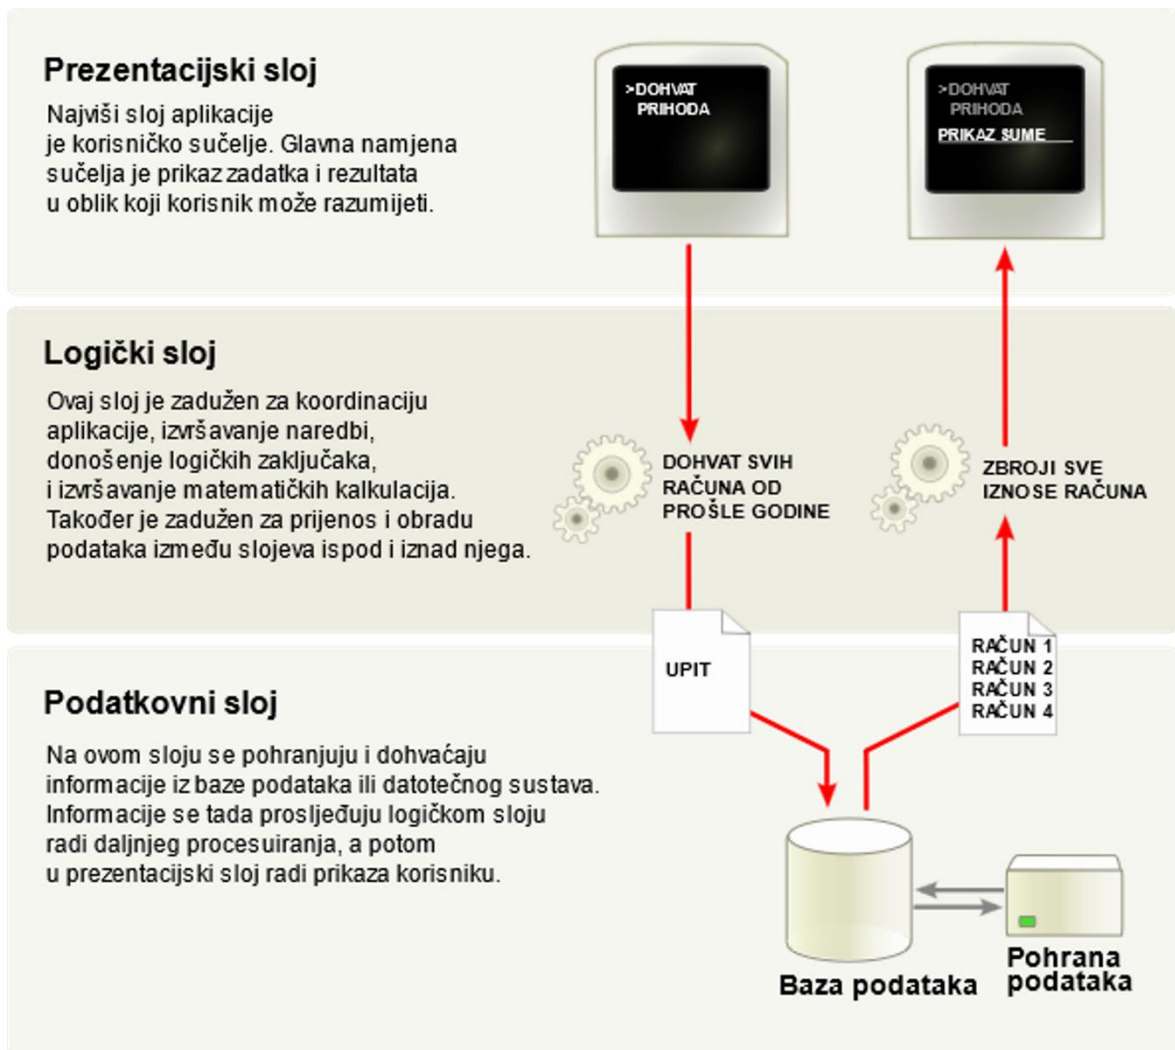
Prezentacijski sloj

Najviši sloj aplikacije je korisničko sučelje. Glavna namjena sučelja je prikaz zadatka i rezultata u oblik koji korisnik može razumijeti.

>DOHVAT PRIHODA

>DOHVAT PRIHODA
PRIKAZ SUME

Logički sloj

Ovaj sloj je zadužen za koordinaciju aplikacije, izvršavanje naredbi, donošenje logičkih zaključaka, i izvršavanje matematičkih kalkulacija. Također je zadužen za prijenos i obradu podataka između slojeva ispod i iznad njega.

DOHVAT SVIH RAČUNA OD PROŠLE GODINE

ZBROJI SVE IZNOSE RAČUNA

UPIT

RAČUN 1
RAČUN 2
RAČUN 3
RAČUN 4

Podatkovni sloj

Na ovom sloju se pohranjuju i dohvaćaju informacije iz baze podataka ili datotečnog sustava. Informacije se tada prosljeđuju logičkom sloju radi daljnjeg procesuiranja, a potom u prezentacijski sloj radi prikaza korisniku.

Baza podataka

Pohrana podataka